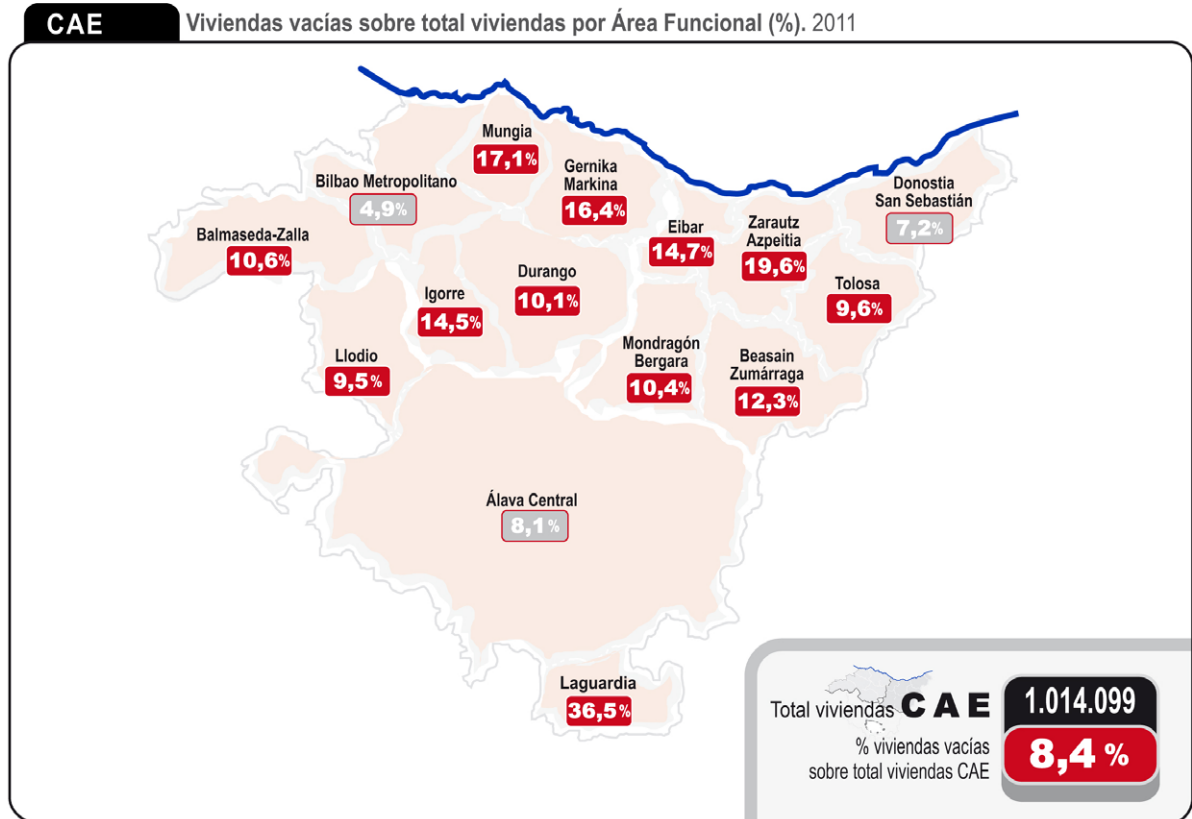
CAE Viviendas vacías sobre total viviendas por Área Funcional (%). 2011

Mungia
17,1%

Gernika Markina
16,4%

Bilbao Metropolitano
4,9%

Donostia San Sebastián
7,2%

Balmaseda-Zalla
10,6%

Eibar
14,7%

Zarautz Azpeitia
19,6%

Durango
10,1%

Igorre
14,5%

Tolosa
9,6%

Mondragón Bergara
10,4%

Beasain Zumárraga
12,3%

Llodio
9,5%

Álava Central
8,1%

Laguardia
36,5%

Total viviendas CAE
1.014.099

% viviendas vacías sobre total viviendas CAE
8,4 %